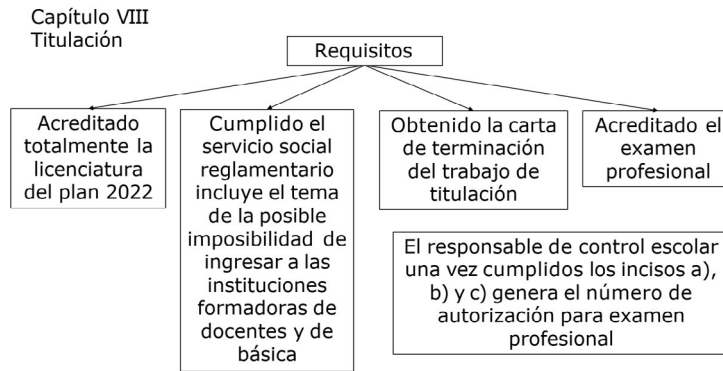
Capítulo VIII
Titulación

Requisitos

Acreditado totalmente la licenciatura del plan 2022

Cumplido el servicio social reglamentario incluye el tema de la posible imposibilidad de ingresar a las instituciones formadoras de docentes y de básica

Obtenido la carta de terminación del trabajo de titulación

Acreditado el examen profesional

El responsable de control escolar una vez cumplidos los incisos a), b) y c) genera el número de autorización para examen profesional